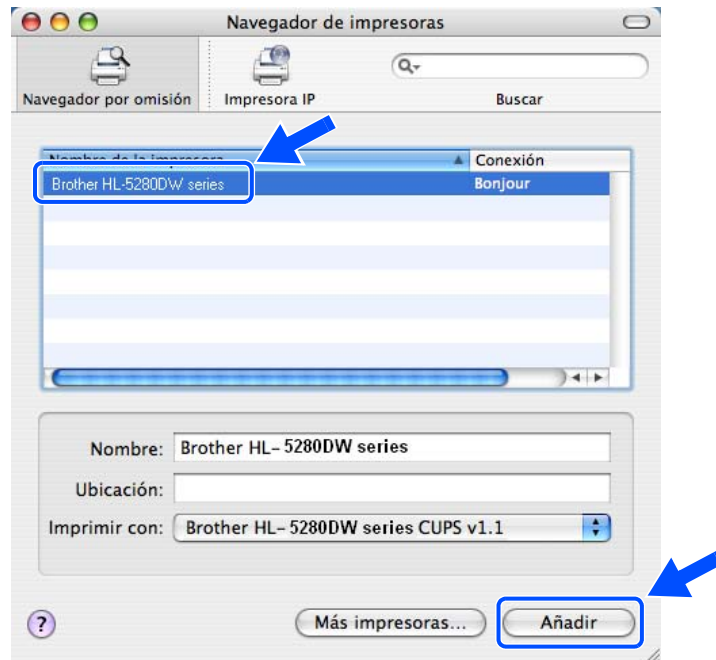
Navegador de impresoras

Navegador por omisión

Impresora IP

Buscar

Nombre de la impresora

Conexión

Brother HL-5280DW series

Bonjour

Nombre: Brother HL-5280DW series

Ubicación:

Imprimir con: Brother HL-5280DW series CUPS v1.1

?

Más impresoras...

Añadir